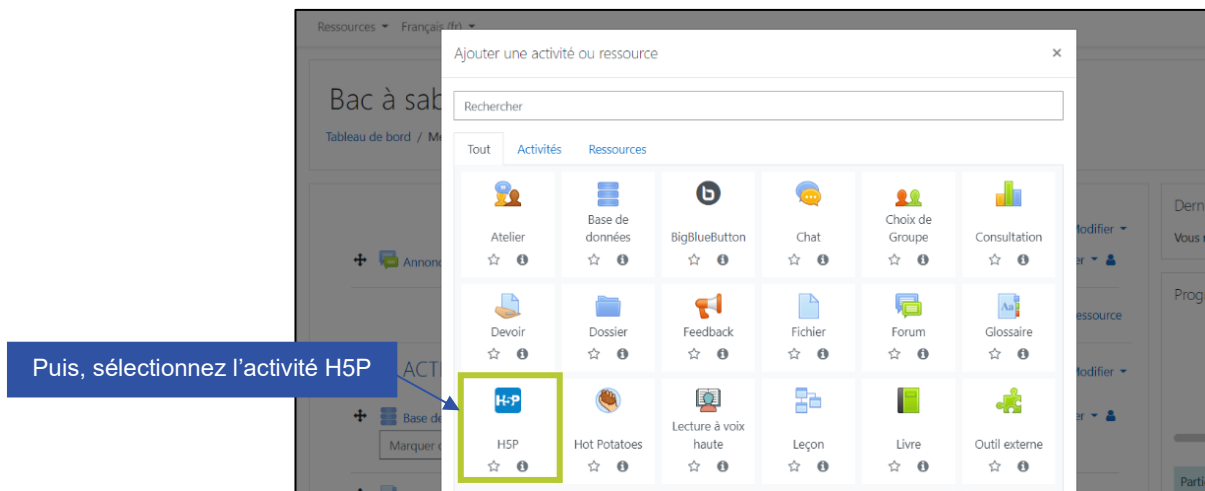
Ressources ▾ Français (fr) ▾

Bac à sab

Tableau de bord / M

Annonc

ACTI

Base de

Marquer c

Ajouter une activité ou ressource ×

Rechercher

Tout Activités Ressources

| | | | | | |
|---|---|---|---|---|---|
| Atelier | Base de données | BigBlueButton | Chat | Choix de Groupe | Consultation |
| Devoir | Dossier | Feedback | Fichier | Forum | Glossaire |
| H5P | Hot Potatoes | Lecture à voix haute | Leçon | Livre | Outil externe |

Modifier ▾

er ▾

essource

Modifier ▾

er ▾

Dern

Vous

Prog

Parti

Puis, sélectionnez l'activité H5P